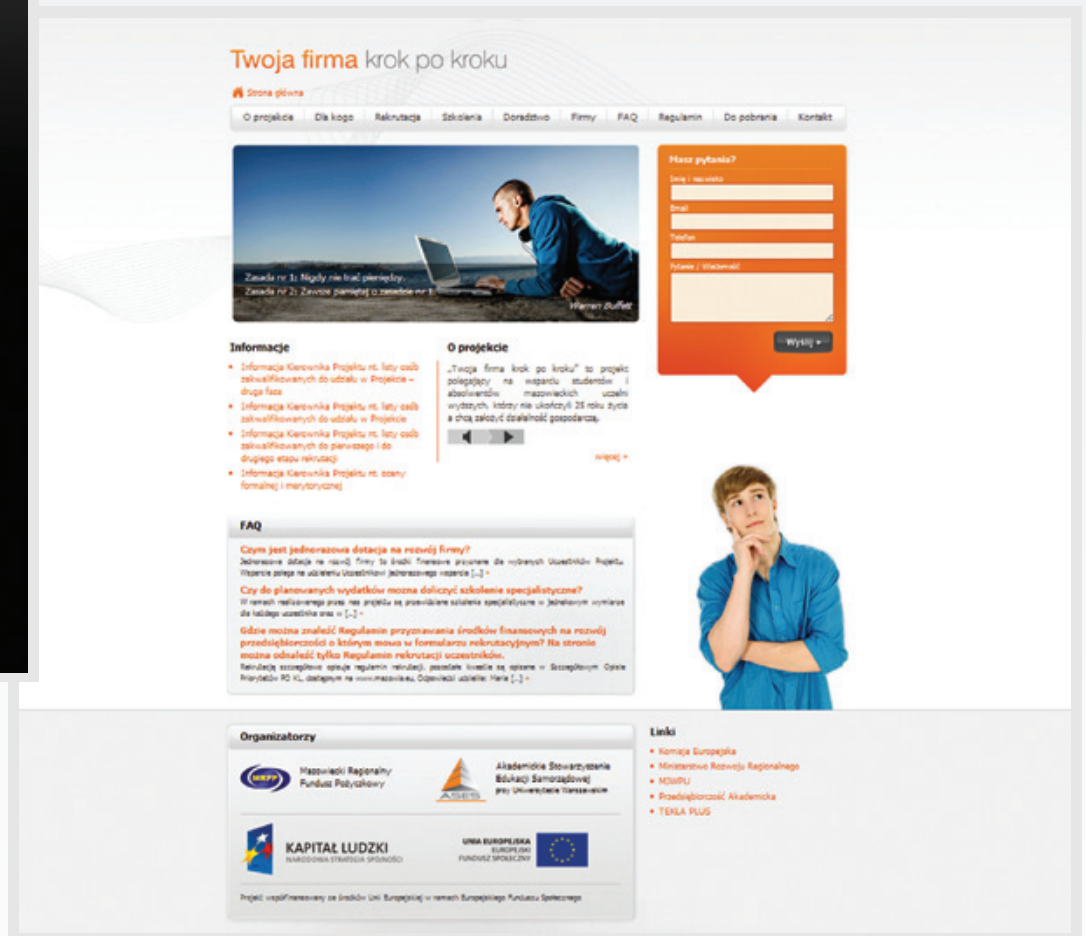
Twoja firma krok po kroku

Strona główna

O projekcie | Dla kogo | Rekrutacja | Szkolenia | Doradztwo | Firmy | FAQ | Regulamin | Do pobrania | Kontakt

Zasada nr 1: Nigdy nie trać pieniędzy.
Zasada nr 2: Zawsze pamiętaj o zasadzie nr 1.
Warren Buffet

Masz pytania?
Imię i nazwisko
Email
Telefon
Pytanie / Wiadomość
Wyślij »

Informacje
• Informacja Kierownika Projektu nt. listy osób zakwalifikowanych do udziału w Projekcie – druga faza
• Informacja Kierownika Projektu nt. listy osób zakwalifikowanych do udziału w Projekcie
• Informacja Kierownika Projektu nt. listy osób zakwalifikowanych do pierwszego i do drugiego etapu rekrutacji
• Informacja Kierownika Projektu nt. oceny formalnej i merytorycznej

O projekcie
„Twoja firma krok po kroku" to projekt polegający na wsparciu studentów i absolwentów mazowieckich uczelni wyższych, który nie ukończyli 25 roku życia a chcą założyć działalność gospodarczą.
więcej »

FAQ
Czym jest jednorazowa dotacja na rozwój firmy?
Jednorazowa dotacja na rozwój firmy to środki finansowe przyznane dla wybranych Uczestników Projektu. Wsparcie polega na udzieleniu Uczestnikowi jednorazowego wsparcia [...] »
Czy do planowanych wydatków można doliczyć szkolenie specjalistyczne?
W ramach realizowanego przez nas projektu są przewidziane szkolenia specjalistyczne w jednakowym wymiarze dla każdego uczestnika oraz w [...] »
Gdzie można znaleźć Regulamin przyznawania środków finansowych na rozwój przedsiębiorczości o którym mowa w formularzu rekrutacyjnym? Na stronie można odnaleźć tylko Regulamin rekrutacji uczestników.
Rekrutację szczegółowo opisuje regulamin rekrutacji, pozostałe kwestie są opisane w Szczegółowym Opisie Priorytetów PO KL, dostępnym na www.mazovia.eu. Odpowiedzi udzieliła: Maria [...] »

Organizatorzy
MRFP Mazowiecki Regionalny Fundusz Pożyczkowy
ASES Akademickie Stowarzyszenie Edukacji Samorządowej przy Uniwersytecie Warszawskim
KAPITAŁ LUDZKI NARODOWA STRATEGIA SPÓJNOŚCI
UNIA EUROPEJSKA EUROPEJSKI FUNDUSZ SPOŁECZNY
Projekt współfinansowany ze środków Unii Europejskiej w ramach Europejskiego Funduszu Społecznego

Linki
• Komisja Europejska
• Ministerstwo Rozwoju Regionalnego
• MJWPU
• Przedsiębiorczość Akademicka
• TEKLA PLUS